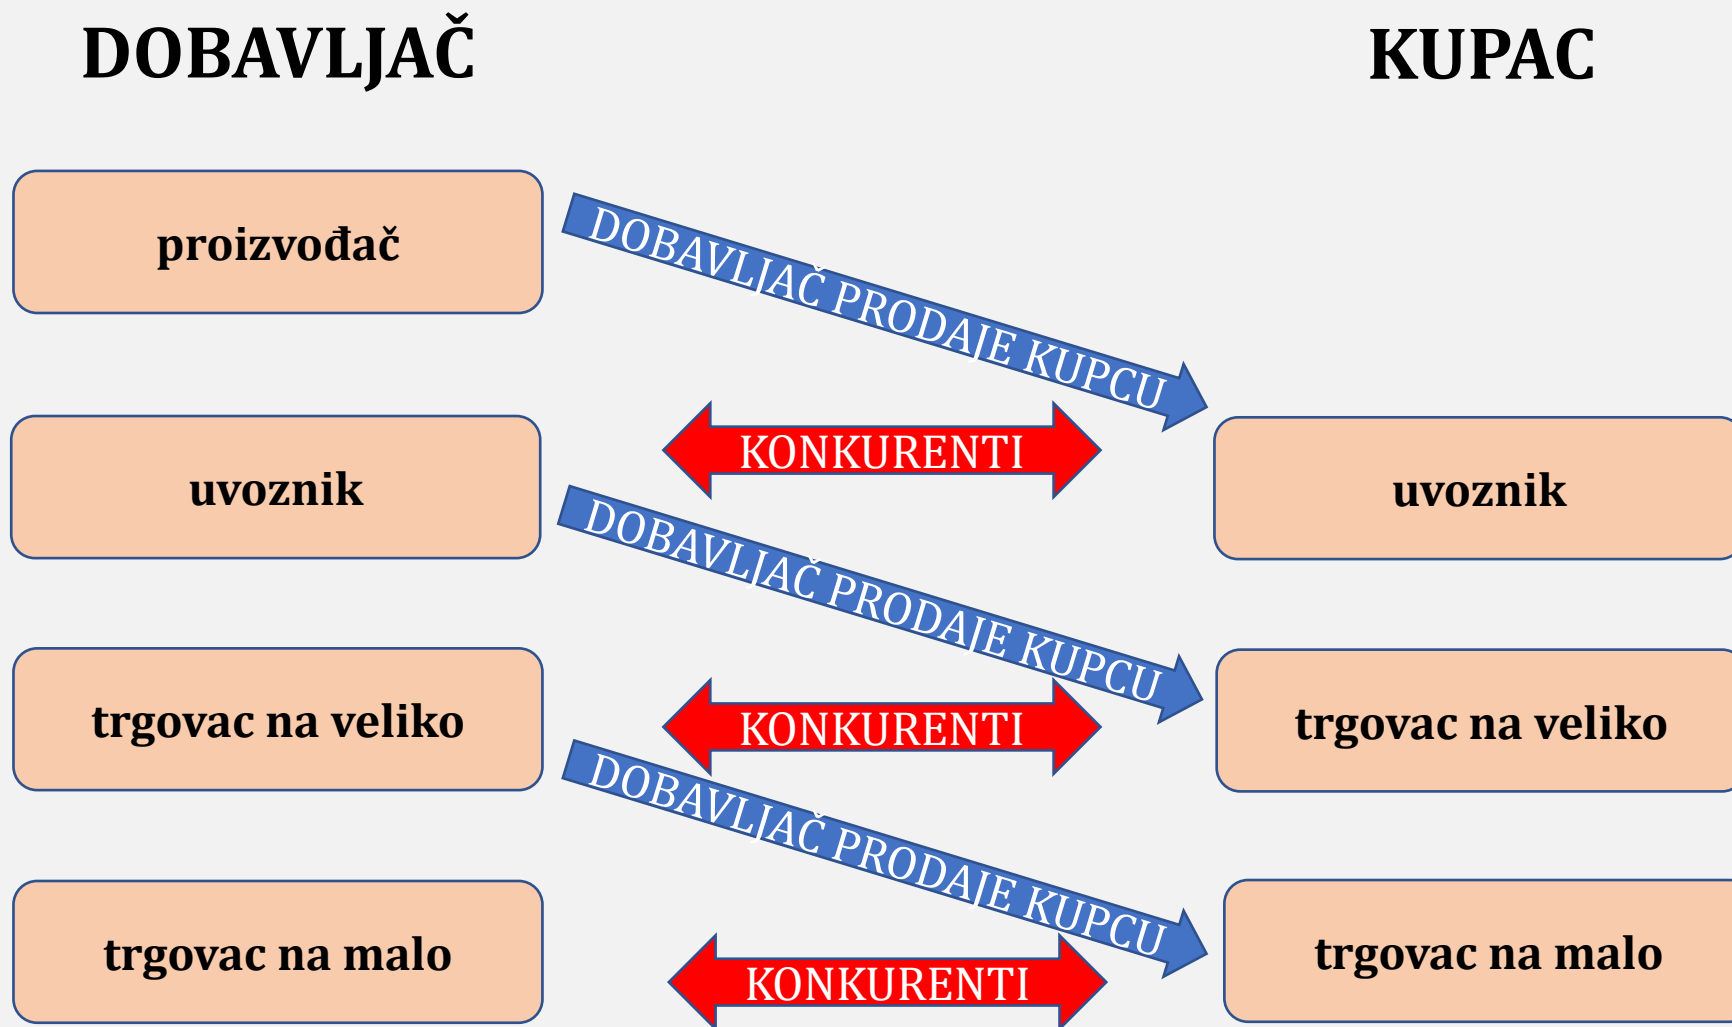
DOBAVLJAČ

KUPAC

proizvođač

DOBAVLJAČ PRODAJE KUPCU

uvoznik

KONKURENTI

uvoznik

DOBAVLJAČ PRODAJE KUPCU

trgovac na veliko

KONKURENTI

trgovac na veliko

DOBAVLJAČ PRODAJE KUPCU

trgovac na malo

KONKURENTI

trgovac na malo